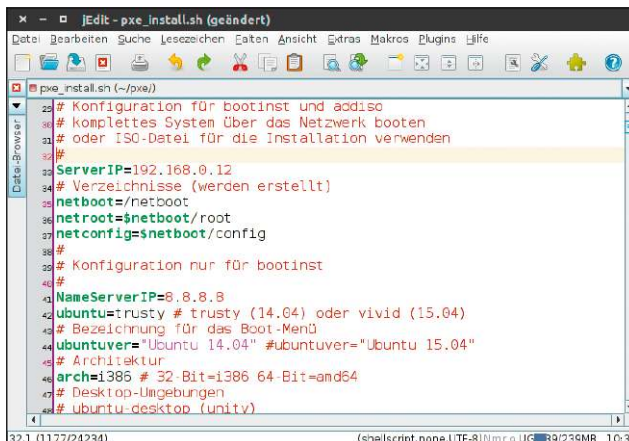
× − □ jEdit - pxe_install.sh (geändert)

Datei Bearbeiten Suche Lesezeichen Falten Ansicht Extras Makros Plugins Hilfe

pxe_install.sh (~/pxe/)

Datei-Browser

29 # Konfiguration für bootinst und addiso
30 # komplettes System über das Netzwerk booten
31 # oder ISO-Datei für die Installation verwenden
32 #
33 ServerIP=192.168.0.12
34 # Verzeichnisse (werden erstellt)
35 netboot=/netboot
36 netroot=$netboot/root
37 netconfig=$netboot/config
38 #
39 # Konfiguration nur für bootinst
40 #
41 NameServerIP=8.8.8.8
42 ubuntu=trusty # trusty (14.04) oder vivid (15.04)
43 # Bezeichnung für das Boot-Menü
44 ubuntuver="Ubuntu 14.04" #ubuntuver="Ubuntu 15.04"
45 # Architektur
46 arch=i386 # 32-Bit=i386 64-Bit=amd64
47 # Desktop-Umgebungen
48 # ubuntu-desktop (unity)

32,1 (1177/24234)

(shellscript,none,UTF-8)Nmro UG 89/239MB 10:3